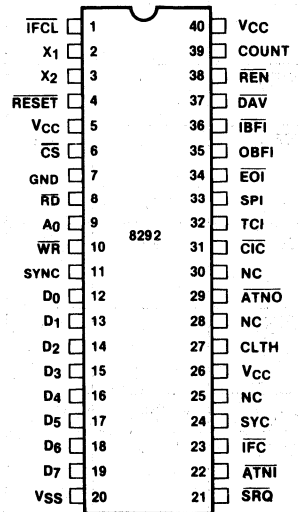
$\overline{IFCL}$ 1
$X_1$ 2
$X_2$ 3
$\overline{RESET}$ 4
$V_{CC}$ 5
$\overline{CS}$ 6
GND 7
$\overline{RD}$ 8
$A_0$ 9
$\overline{WR}$ 10
SYNC 11
$D_0$ 12
$D_1$ 13
$D_2$ 14
$D_3$ 15
$D_4$ 16
$D_5$ 17
$D_6$ 18
$D_7$ 19
$V_{SS}$ 20

8292

40 $V_{CC}$
39 COUNT
38 $\overline{REN}$
37 $\overline{DAV}$
36 $\overline{IBFI}$
35 OBFI
34 $\overline{EOI}$
33 SPI
32 TCI
31 $\overline{CIC}$
30 NC
29 $\overline{ATNO}$
28 NC
27 CLTH
26 $V_{CC}$
25 NC
24 SYC
23 $\overline{IFC}$
22 $\overline{ATNI}$
21 $\overline{SRQ}$